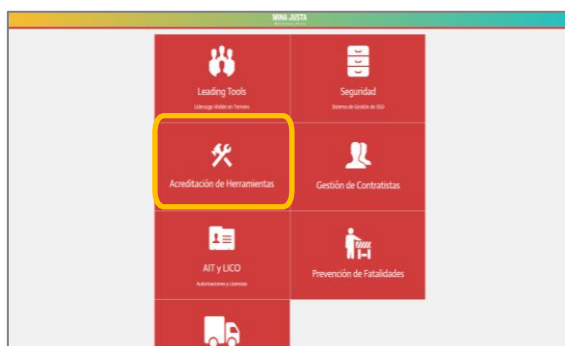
MINA JUSTA

Leading Tools
Liderazgo Visible en Terreno

Seguridad
Sistema de Gestión de SSO

Acreditación de Herramientas

Gestión de Contratistas

AIT y LICO
Autorizaciones y Licencias

Prevención de Fatalidades